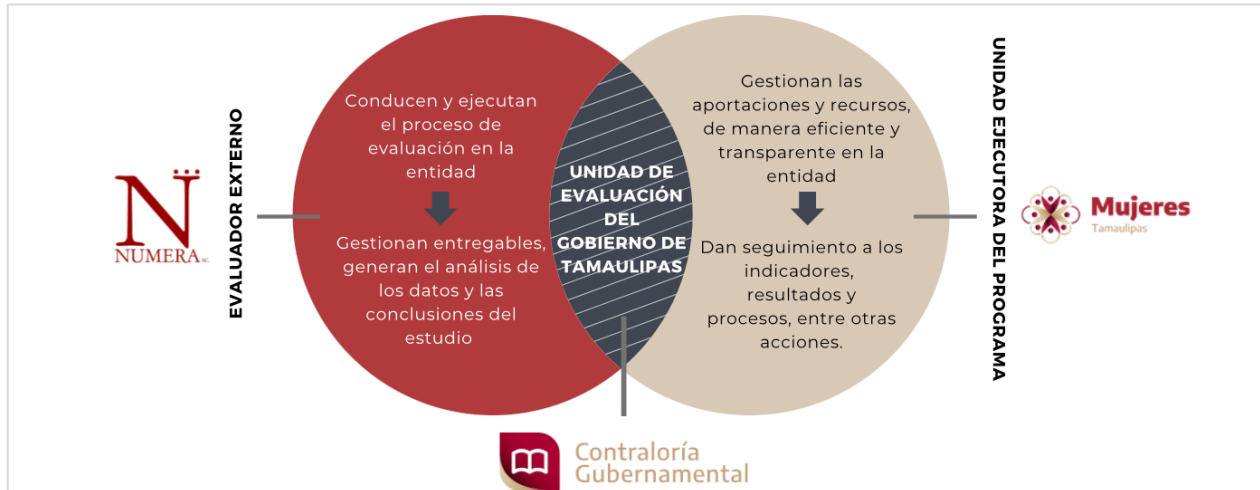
N
NUMERA S.C.

EVALUADOR EXTERNO

Conducen y ejecutan el proceso de evaluación en la entidad

Gestionan entregables, generan el análisis de los datos y las conclusiones del estudio

UNIDAD DE EVALUACIÓN DEL GOBIERNO DE TAMAULIPAS

Gestionan las aportaciones y recursos, de manera eficiente y transparente en la entidad

Dan seguimiento a los indicadores, resultados y procesos, entre otras acciones.

UNIDAD EJECUTORA DEL PROGRAMA

Mujeres
Tamaulipas

Contraloría Gubernamental